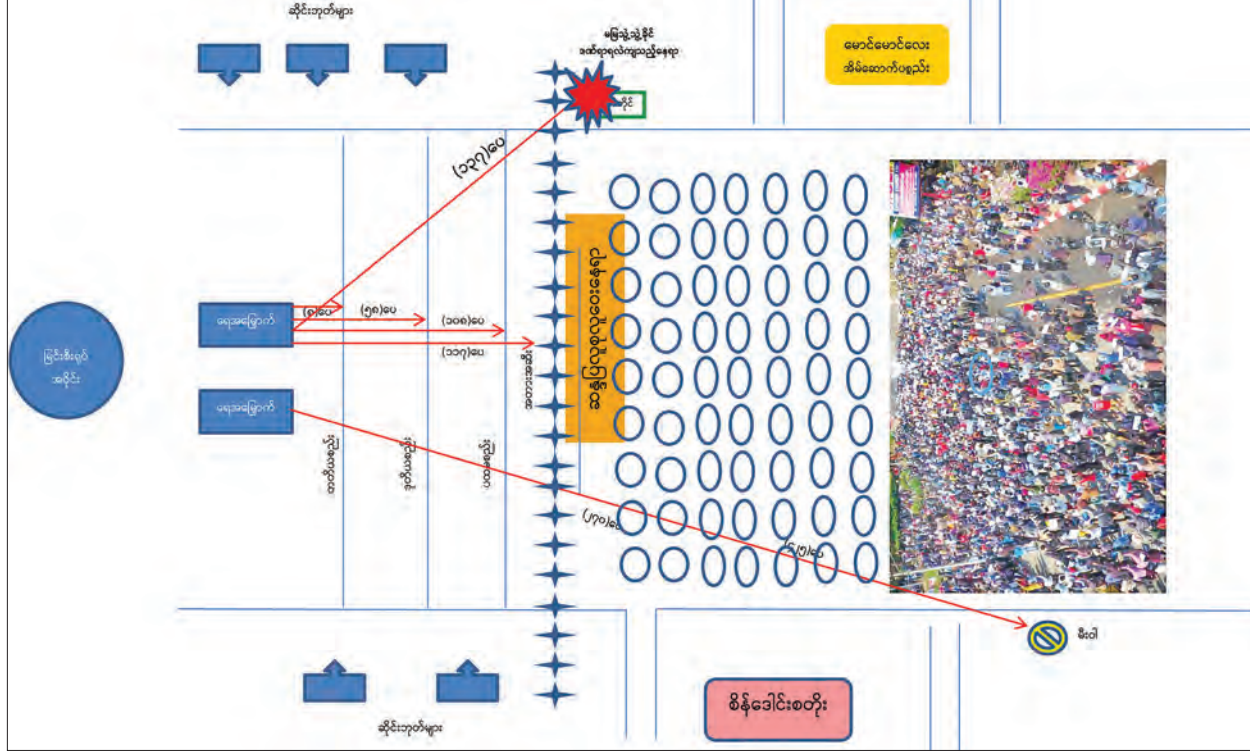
ဆိုင်းဘုတ်များ

မြဲသွဲ့သွဲ့ခိုင်
ဒဏ်ရာရလဲကျသည့်နေရာ

ဆိုင်

မောင်မောင်လေး
အိမ်ဆောက်ပစ္စည်း

(၁၃၇)ပေ

(၈၂)ပေ

(၅၈)ပေ

(၁၀၈)ပေ

(၁၁၇)ပေ

မြင်းစီးရဲ
အဖွဲ့

ရေအမြောက်

ရေအမြောက်

ဆန္ဒပြသူများ

အဝေးပြေးလမ်း

(၇၀)ပေ

(၄၇)ပေ

စီးဝါ

စိန်ဒေါင်းစတိုး

ဆိုင်းဘုတ်များ